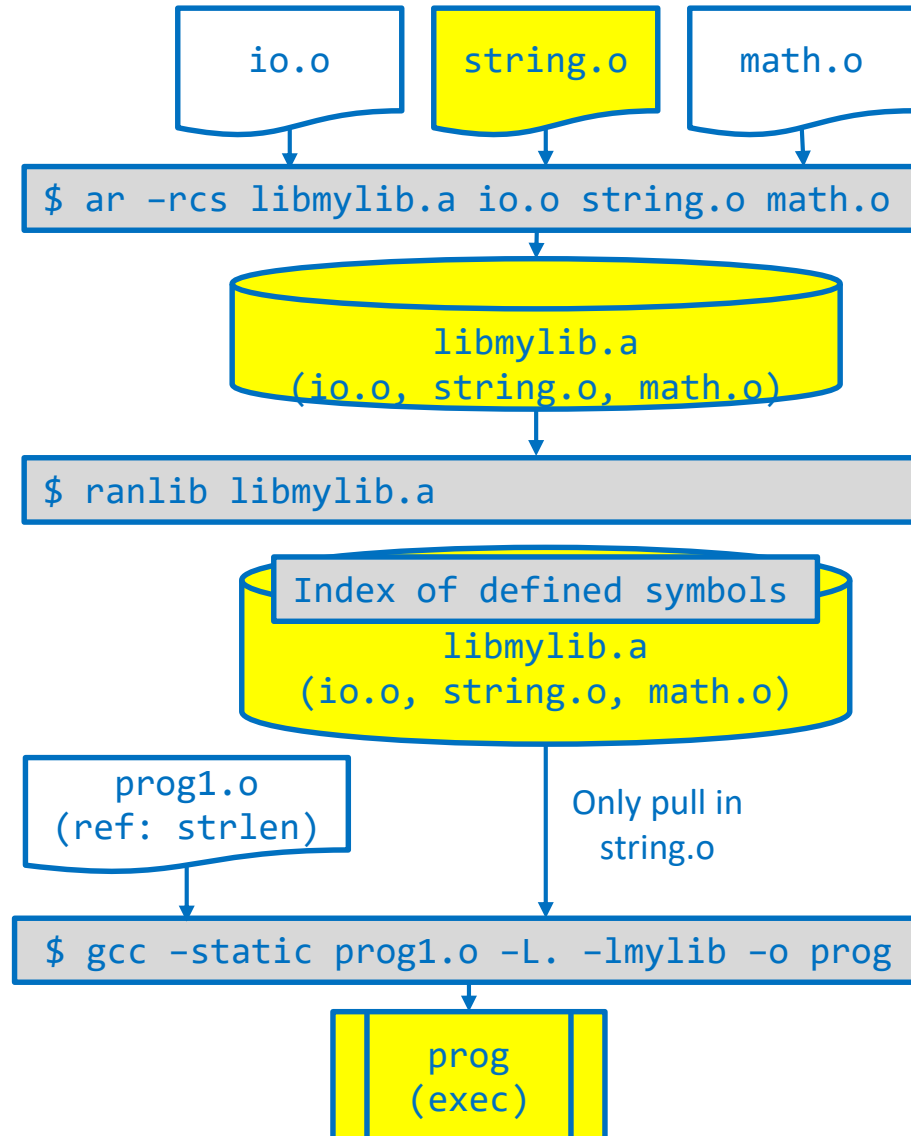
io.o

string.o

math.o

$ ar –rcs libmylib.a io.o string.o math.o

libmylib.a
(io.o, string.o, math.o)

$ ranlib libmylib.a

Index of defined symbols

libmylib.a
(io.o, string.o, math.o)

prog1.o
(ref: strlen)

Only pull in string.o

$ gcc –static prog1.o –L. –lmylib –o prog

prog
(exec)